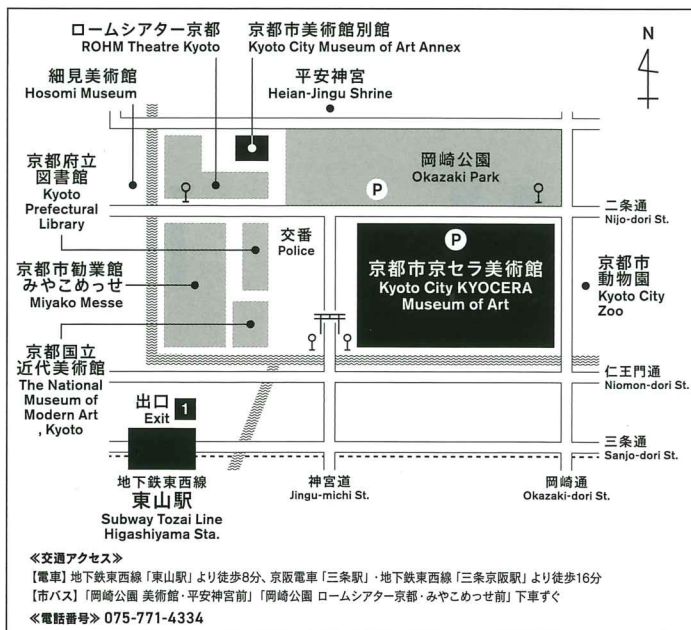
ロームシアター京都
ROHM Theatre Kyoto

京都市美術館別館
Kyoto City Museum of Art Annex

N

細見美術館
Hosomi Museum

平安神宮
Heian-Jingu Shrine

京都府立
図書館
Kyoto
Prefectural
Library

岡崎公園
Okazaki Park

P

二条通
Nijo-dori St.

交番
Police

P

京都市勧業館
みやこめっせ
Miyako Messe

京都市京セラ美術館
Kyoto City KYOCERA
Museum of Art

京都市
動物園
Kyoto City
Zoo

京都国立
近代美術館
The National
Museum of
Modern Art
, Kyoto

仁王門通
Niomon-dori St.

出口
Exit 1

三条通
Sanjo-dori St.

地下鉄東西線
東山駅
Subway Tozai Line
Higashiyama Sta.

神宮道
Jingu-michi St.

岡崎道
Okazaki-dori St.

≪交通アクセス≫
【電車】地下鉄東西線「東山駅」より徒歩8分、京阪電車「三条駅」・地下鉄東西線「三条京阪駅」より徒歩16分
【市バス】「岡崎公園 美術館・平安神宮前」「岡崎公園 ロームシアター京都・みやこめっせ前」下車すぐ
≪電話番号≫ 075-771-4334